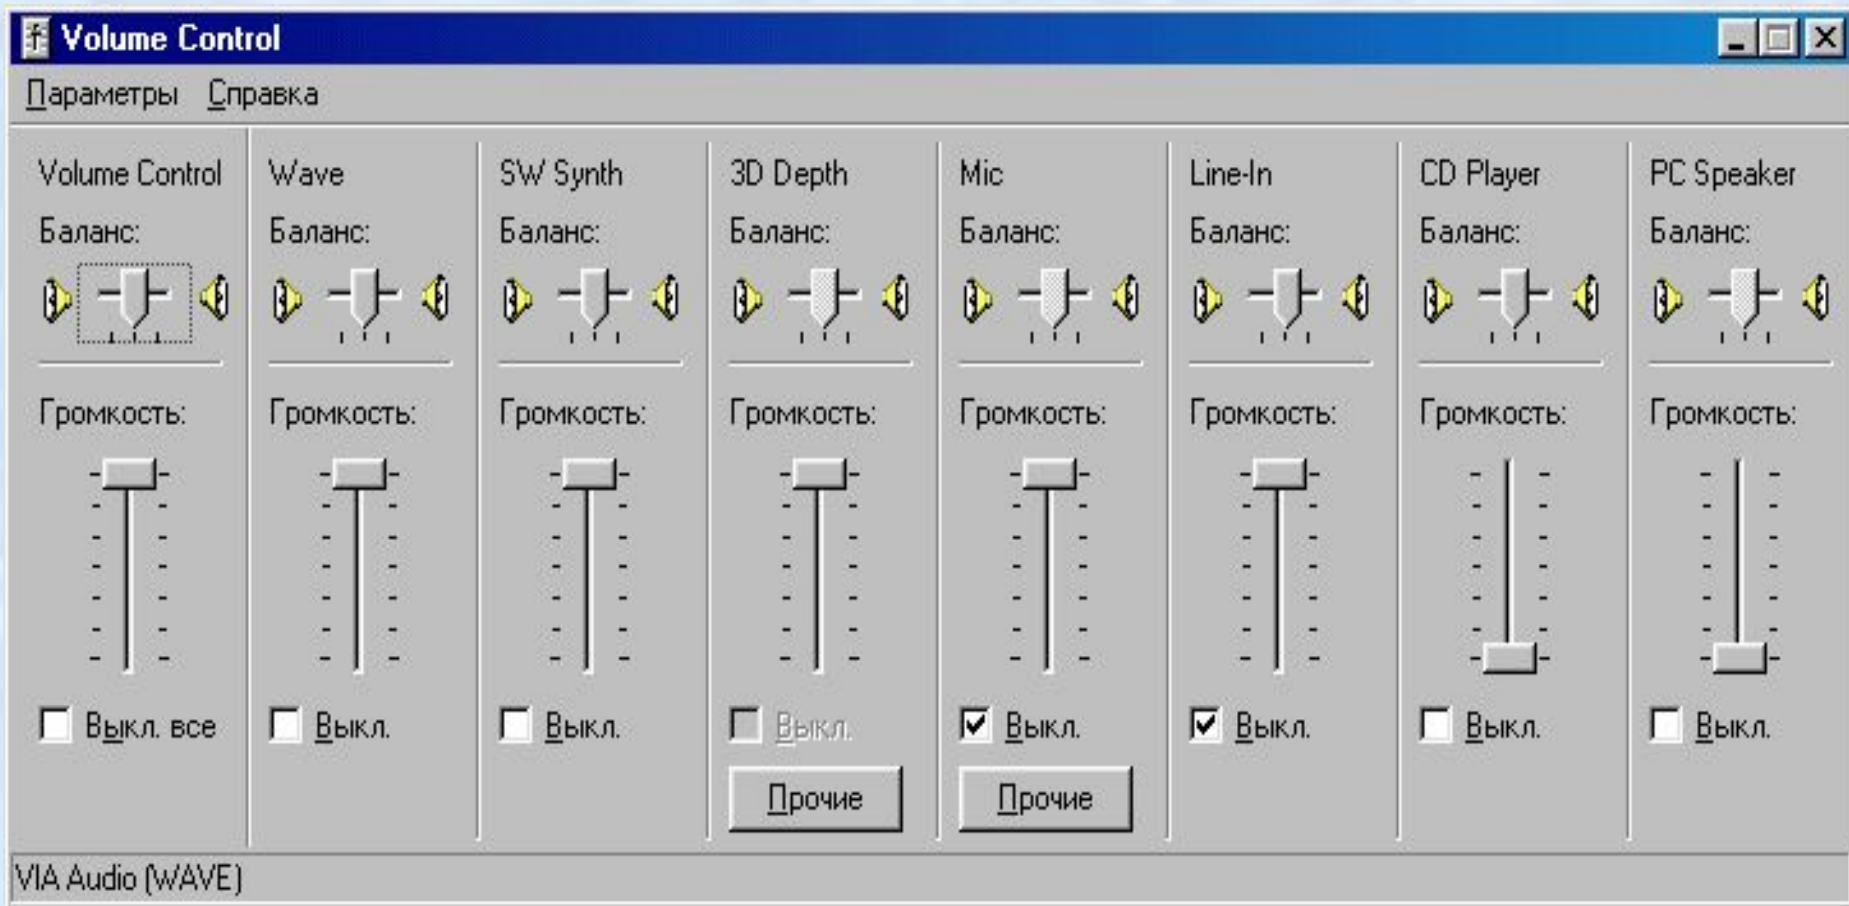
Volume Control

Параметры Справка

Volume Control
Баланс:
Громкость:
Выкл. все

Wave
Баланс:
Громкость:
Выкл.

SW Synth
Баланс:
Громкость:
Выкл.

3D Depth
Баланс:
Громкость:
Выкл.
Прочие

Mic
Баланс:
Громкость:
Выкл.
Прочие

Line-In
Баланс:
Громкость:
Выкл.

CD Player
Баланс:
Громкость:
Выкл.

PC Speaker
Баланс:
Громкость:
Выкл.

VIA Audio (WAVE)